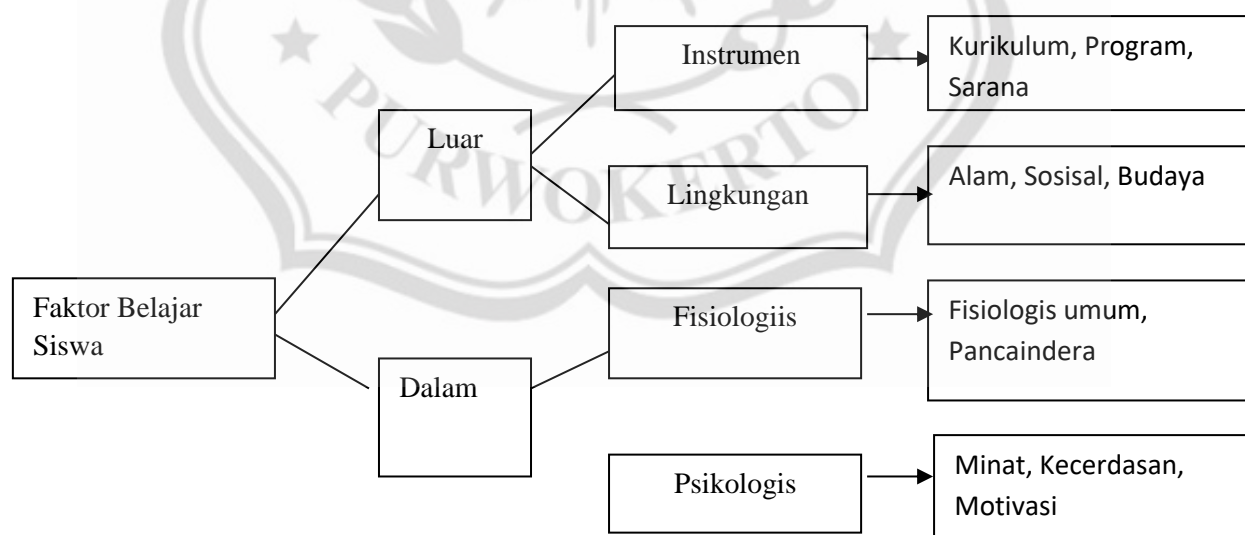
PURWOKERTO

Faktor Belajar Siswa

Luar

Instrumen

Kurikulum, Program, Sarana

Lingkungan

Alam, Sosisal, Budaya

Dalam

Fisiologiis

Fisiologis umum, Pancaindera

Psikologis

Minat, Kecerdasan, Motivasi